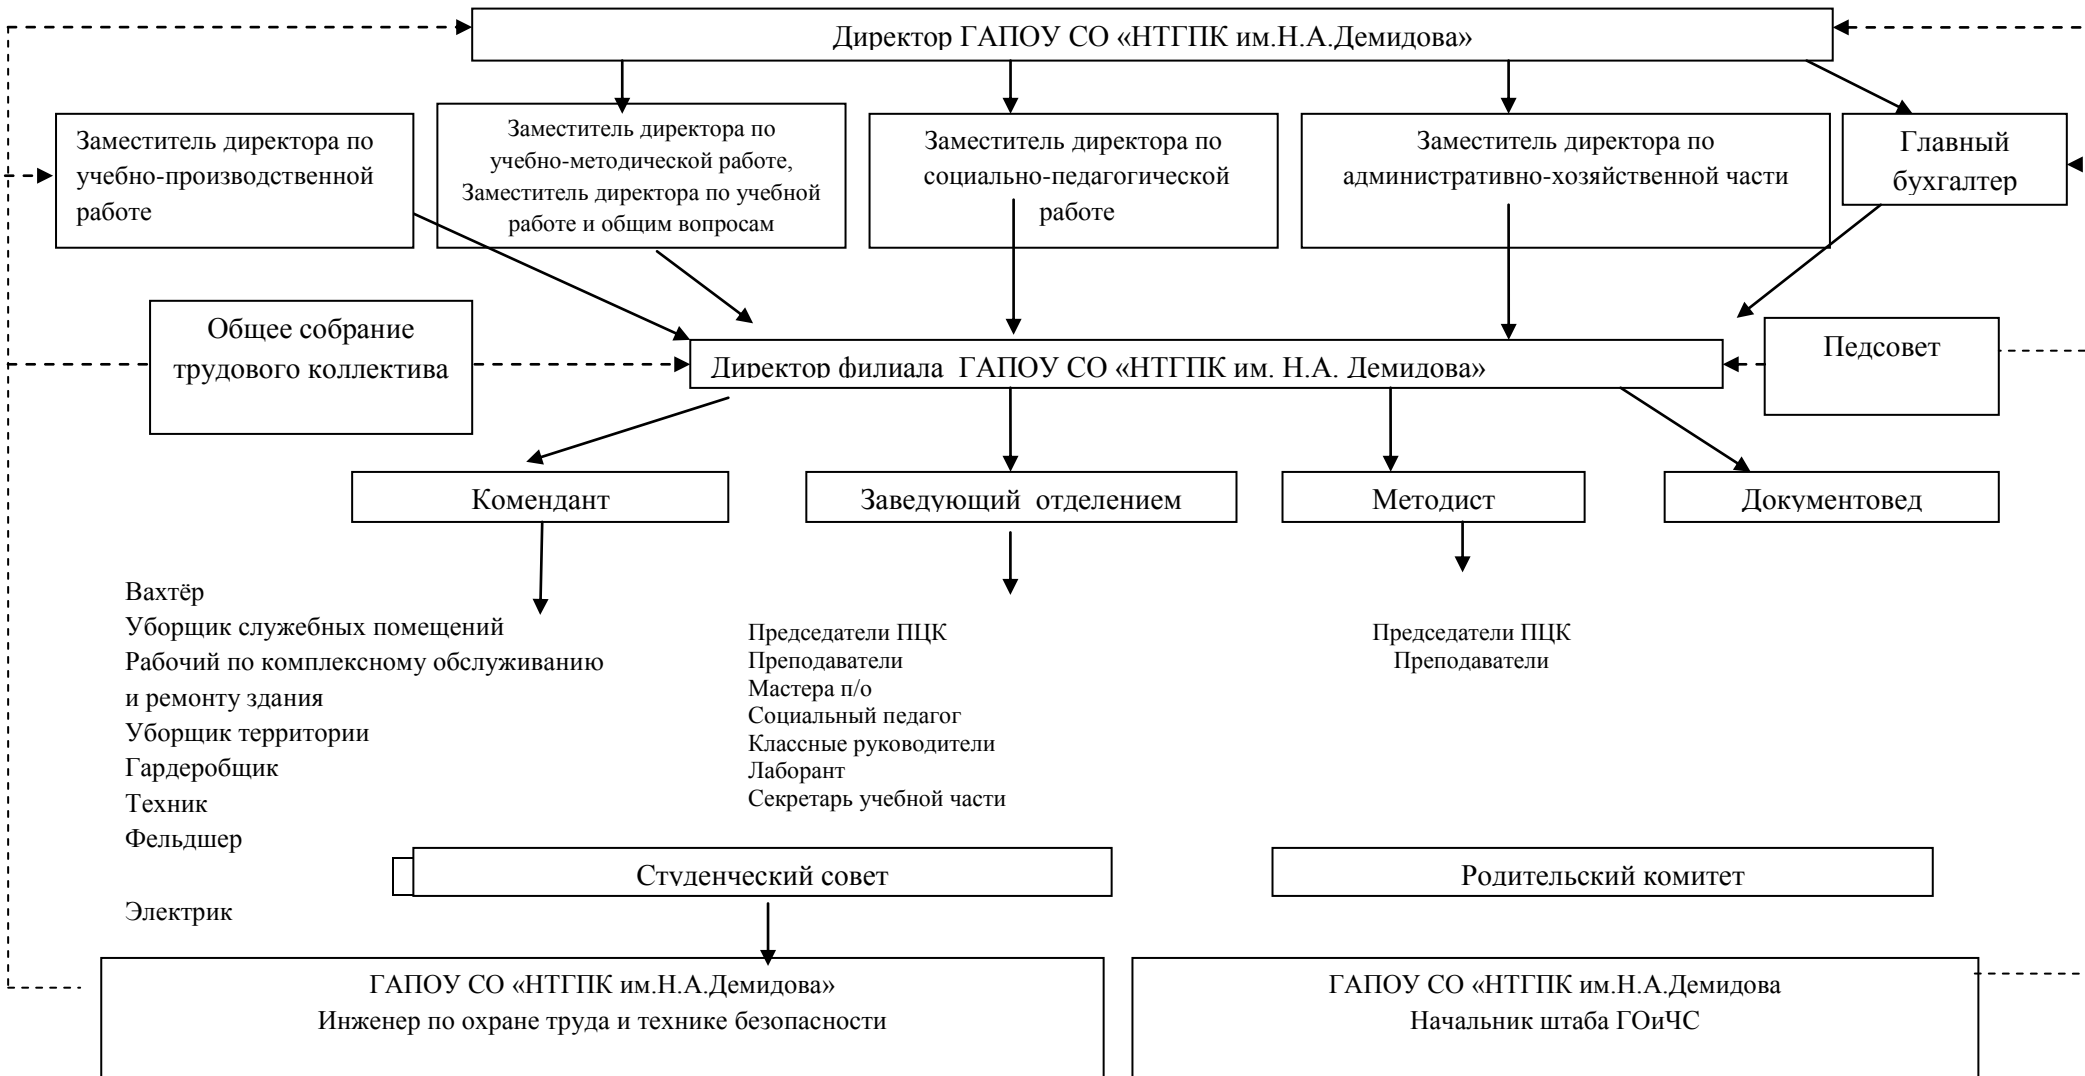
Директор ГАПОУ СО «НТГПК им.Н.А.Демидова»

Заместитель директора по учебно-производственной работе

Заместитель директора по учебно-методической работе, Заместитель директора по учебной работе и общим вопросам

Заместитель директора по социально-педагогической работе

Заместитель директора по административно-хозяйственной части

Главный бухгалтер

Общее собрание трудового коллектива

Директор филиала ГАПОУ СО «НТГПК им. Н.А. Демидова»

Педсовет

Комендант

Заведующий отделением

Методист

Документовед

Вахтёр
Уборщик служебных помещений
Рабочий по комплексному обслуживанию и ремонту здания
Уборщик территории
Гардеробщик
Техник
Фельдшер

Электрик

Председатели ПЦК
Преподаватели
Мастера п/о
Социальный педагог
Классные руководители
Лаборант
Секретарь учебной части

Председатели ПЦК
Преподаватели

Студенческий совет

Родительский комитет

ГАПОУ СО «НТГПК им.Н.А.Демидова»
Инженер по охране труда и технике безопасности

ГАПОУ СО «НТГПК им.Н.А.Демидова
Начальник штаба ГОиЧС